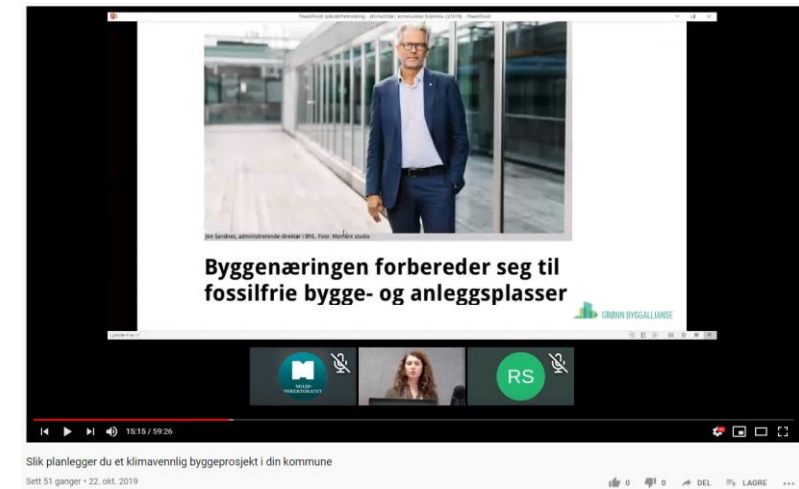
Jon Sandnes, administrerende direktør i BNL. Foto: Moment studio

Byggenæringen forbereder seg til fossilfrie bygge- og anleggsplasser

GRØNN BYGGALLIANSE

MILJØDIREKTORATET

RS

15:15 / 59:26

Slik planlegger du et klimavennlig byggeprosjekt i din kommune

Sett 51 ganger • 22. okt. 2019

0 0 DEL LAGRE ...